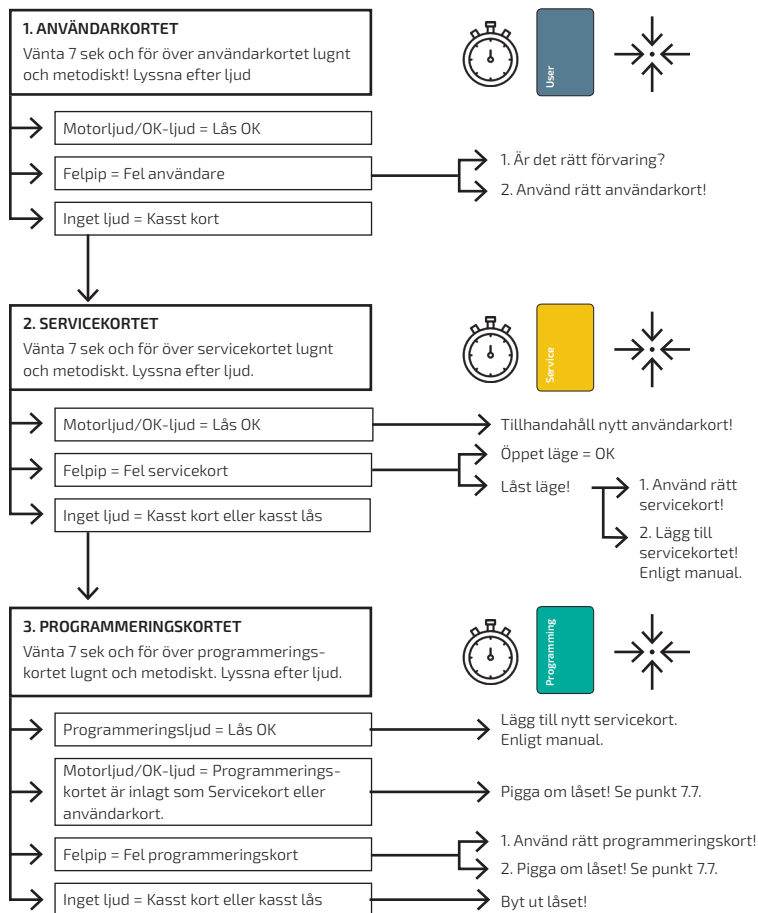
1. ANVÄNDARKORTET
Vänta 7 sek och för över användarkortet lugnt och metodiskt! Lyssna efter ljud

User

Motorljud/OK-ljud = Lås OK

Felpip = Fel användare

1. Är det rätt förvaring?
2. Använd rätt användarkort!

Inget ljud = Kasst kort

2. SERVICEKORTET
Vänta 7 sek och för över servicekortet lugnt och metodiskt. Lyssna efter ljud.

Service

Motorljud/OK-ljud = Lås OK

Tillhandahåll nytt användarkort!

Felpip = Fel servicekort

Öppet läge = OK
Låst läge!

1. Använd rätt servicekort!
2. Lägg till servicekortet! Enligt manual.

Inget ljud = Kasst kort eller kasst lås

3. PROGRAMMERINGSKORTET
Vänta 7 sek och för över programmeringskortet lugnt och metodiskt. Lyssna efter ljud.

Programming

Programmeringsljud = Lås OK

Lägg till nytt servicekort. Enligt manual.

Motorljud/OK-ljud = Programmeringskortet är inlagt som Servicekort eller användarkort.

Pigga om låset! Se punkt 7.7.

Felpip = Fel programmeringskort

1. Använd rätt programmeringskort!
2. Pigga om låset! Se punkt 7.7.

Inget ljud = Kasst kort eller kasst lås

Byt ut låset!